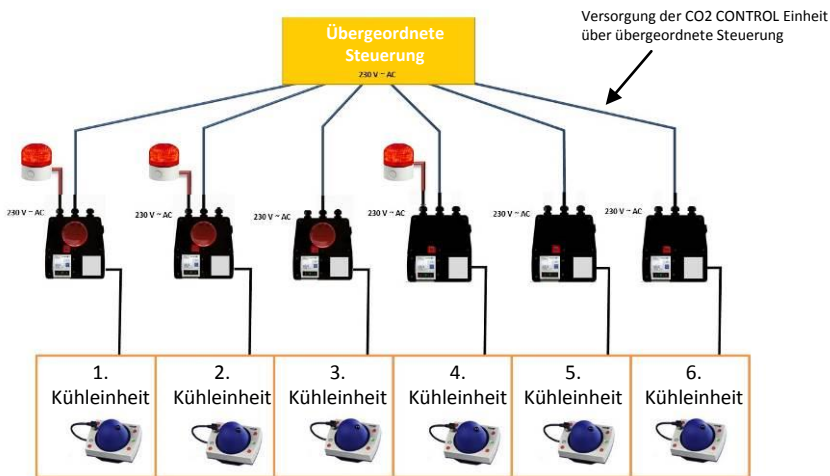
Versorgung der CO2 CONTROL Einheit über übergeordnete Steuerung

Übergeordnete Steuerung
230 V ~ AC

230 V ~ AC
230 V ~ AC
230 V ~ AC
230 V ~ AC
230 V ~ AC
230 V ~ AC

| 1. Kühleinheit | 2. Kühleinheit | 3. Kühleinheit | 4. Kühleinheit | 5. Kühleinheit | 6. Kühleinheit |
|---|---|---|---|---|---|